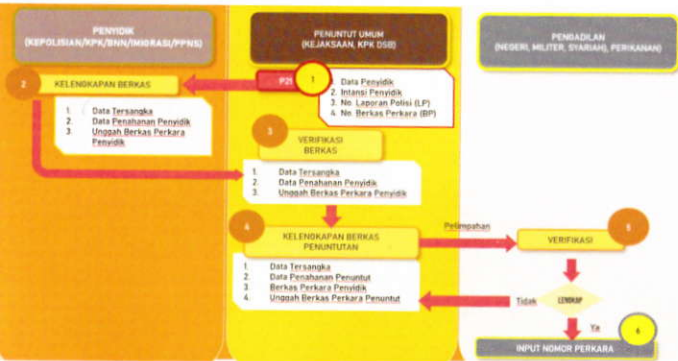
PENYIDIK
(KEPOLISIAN/KPK/BNN/IMIGRASI/PPNS)

PENUNTUT UMUM
(KEJAKSAAN, KPK DSB)

PENGADILAN
(NEGERI, MILITER, SYARIAH), PERIKANAN)

P21

1

1. Data Penyidik
2. Intansi Penyidik
3. No. Laporan Polisi (LP)
4. No. Berkas Perkara (BP)

2

KELENGKAPAN BERKAS

1. Data Tersangka
2. Data Penahanan Penyidik
3. Unggah Berkas Perkara Penyidik

3

VERIFIKASI BERKAS

1. Data Tersangka
2. Data Penahanan Penyidik
3. Unggah Berkas Perkara Penyidik

4

KELENGKAPAN BERKAS PENUNTUTAN

1. Data Tersangka
2. Data Penahanan Penuntut
3. Berkas Perkara Penyidik
4. Unggah Berkas Perkara Penuntut

Pelimpahan

VERIFIKASI

5

Tidak

LENGKAP

Ya

6

INPUT NOMOR PERKARA